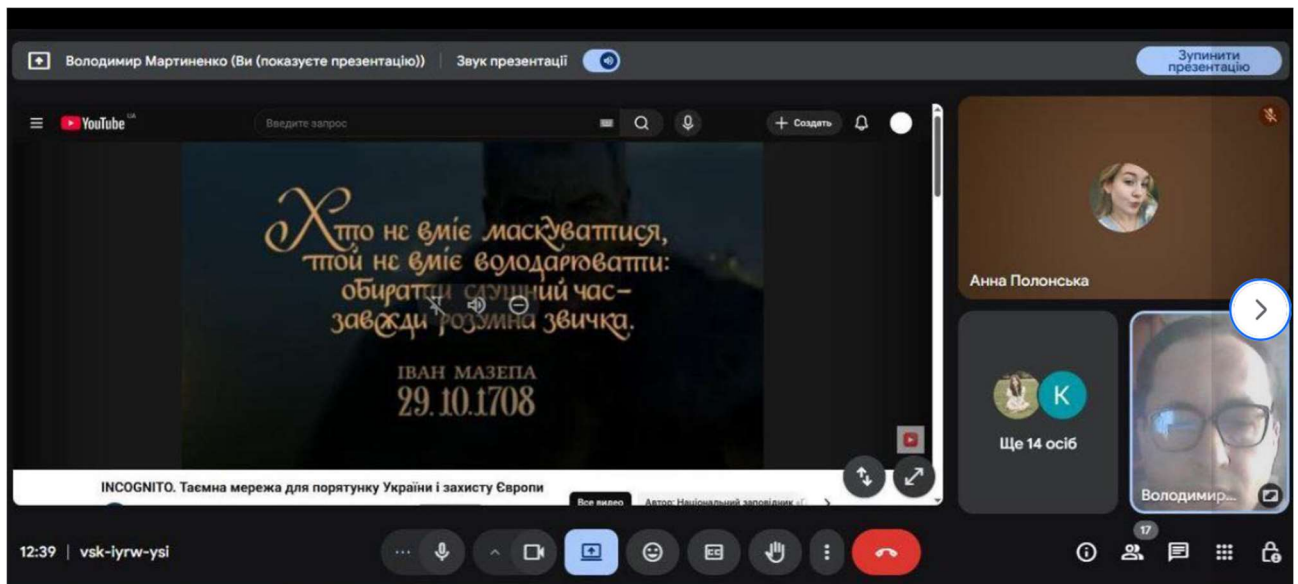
Володимир Мартиненко (Ви (показуєте презентацію)) | Звук презентації

Зупинити презентацію

YouTube UA

Введите запрос

+ Создать

Хто не вміє маскуватися, той не вміє володарювати: обирати слушний час – завжди розумна звичка.

ІВАН МАЗЕПА
29.10.1708

INCOGNITO. Таємна мережа для порятунку України і захисту Європи

Все видео

Автор: Національний заповідник «Г...

Анна Полонська

K

Ще 14 осіб

Володимир...

12:39 | vsk-iyrw-ysi

17